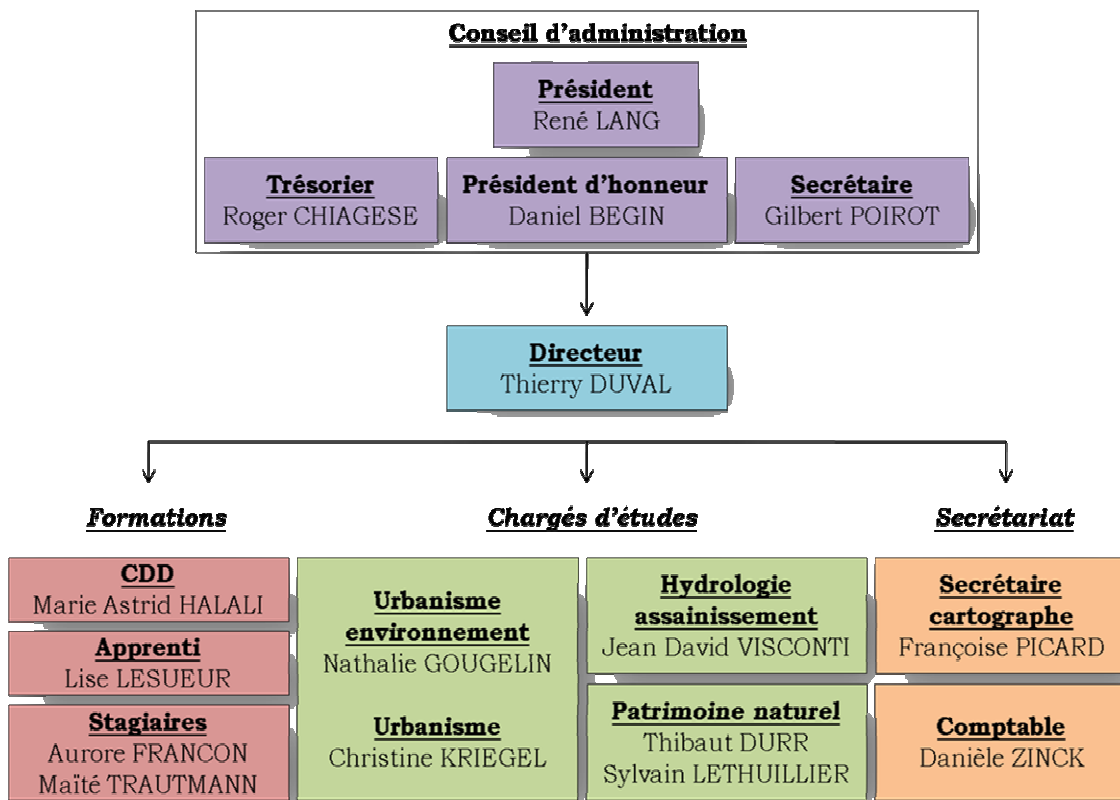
Conseil d'administration

Président
René LANG

Trésorier
Roger CHIAGESE

Président d'honneur
Daniel BEGIN

Secrétaire
Gilbert POIROT

Directeur
Thierry DUVAL

Formations

Chargés d'études

Secrétariat

CDD
Marie Astrid HALALI

Apprenti
Lise LESUEUR

Stagiaires
Aurore FRANCON
Maïté TRAUTMANN

Urbanisme environnement
Nathalie GOUGELIN

Urbanisme
Christine KRIEGEL

Hydrologie assainissement
Jean David VISCONTI

Patrimoine naturel
Thibaut DURR
Sylvain LETHUILLIER

Secrétaire cartographe
Françoise PICARD

Comptable
Danièle ZINCK